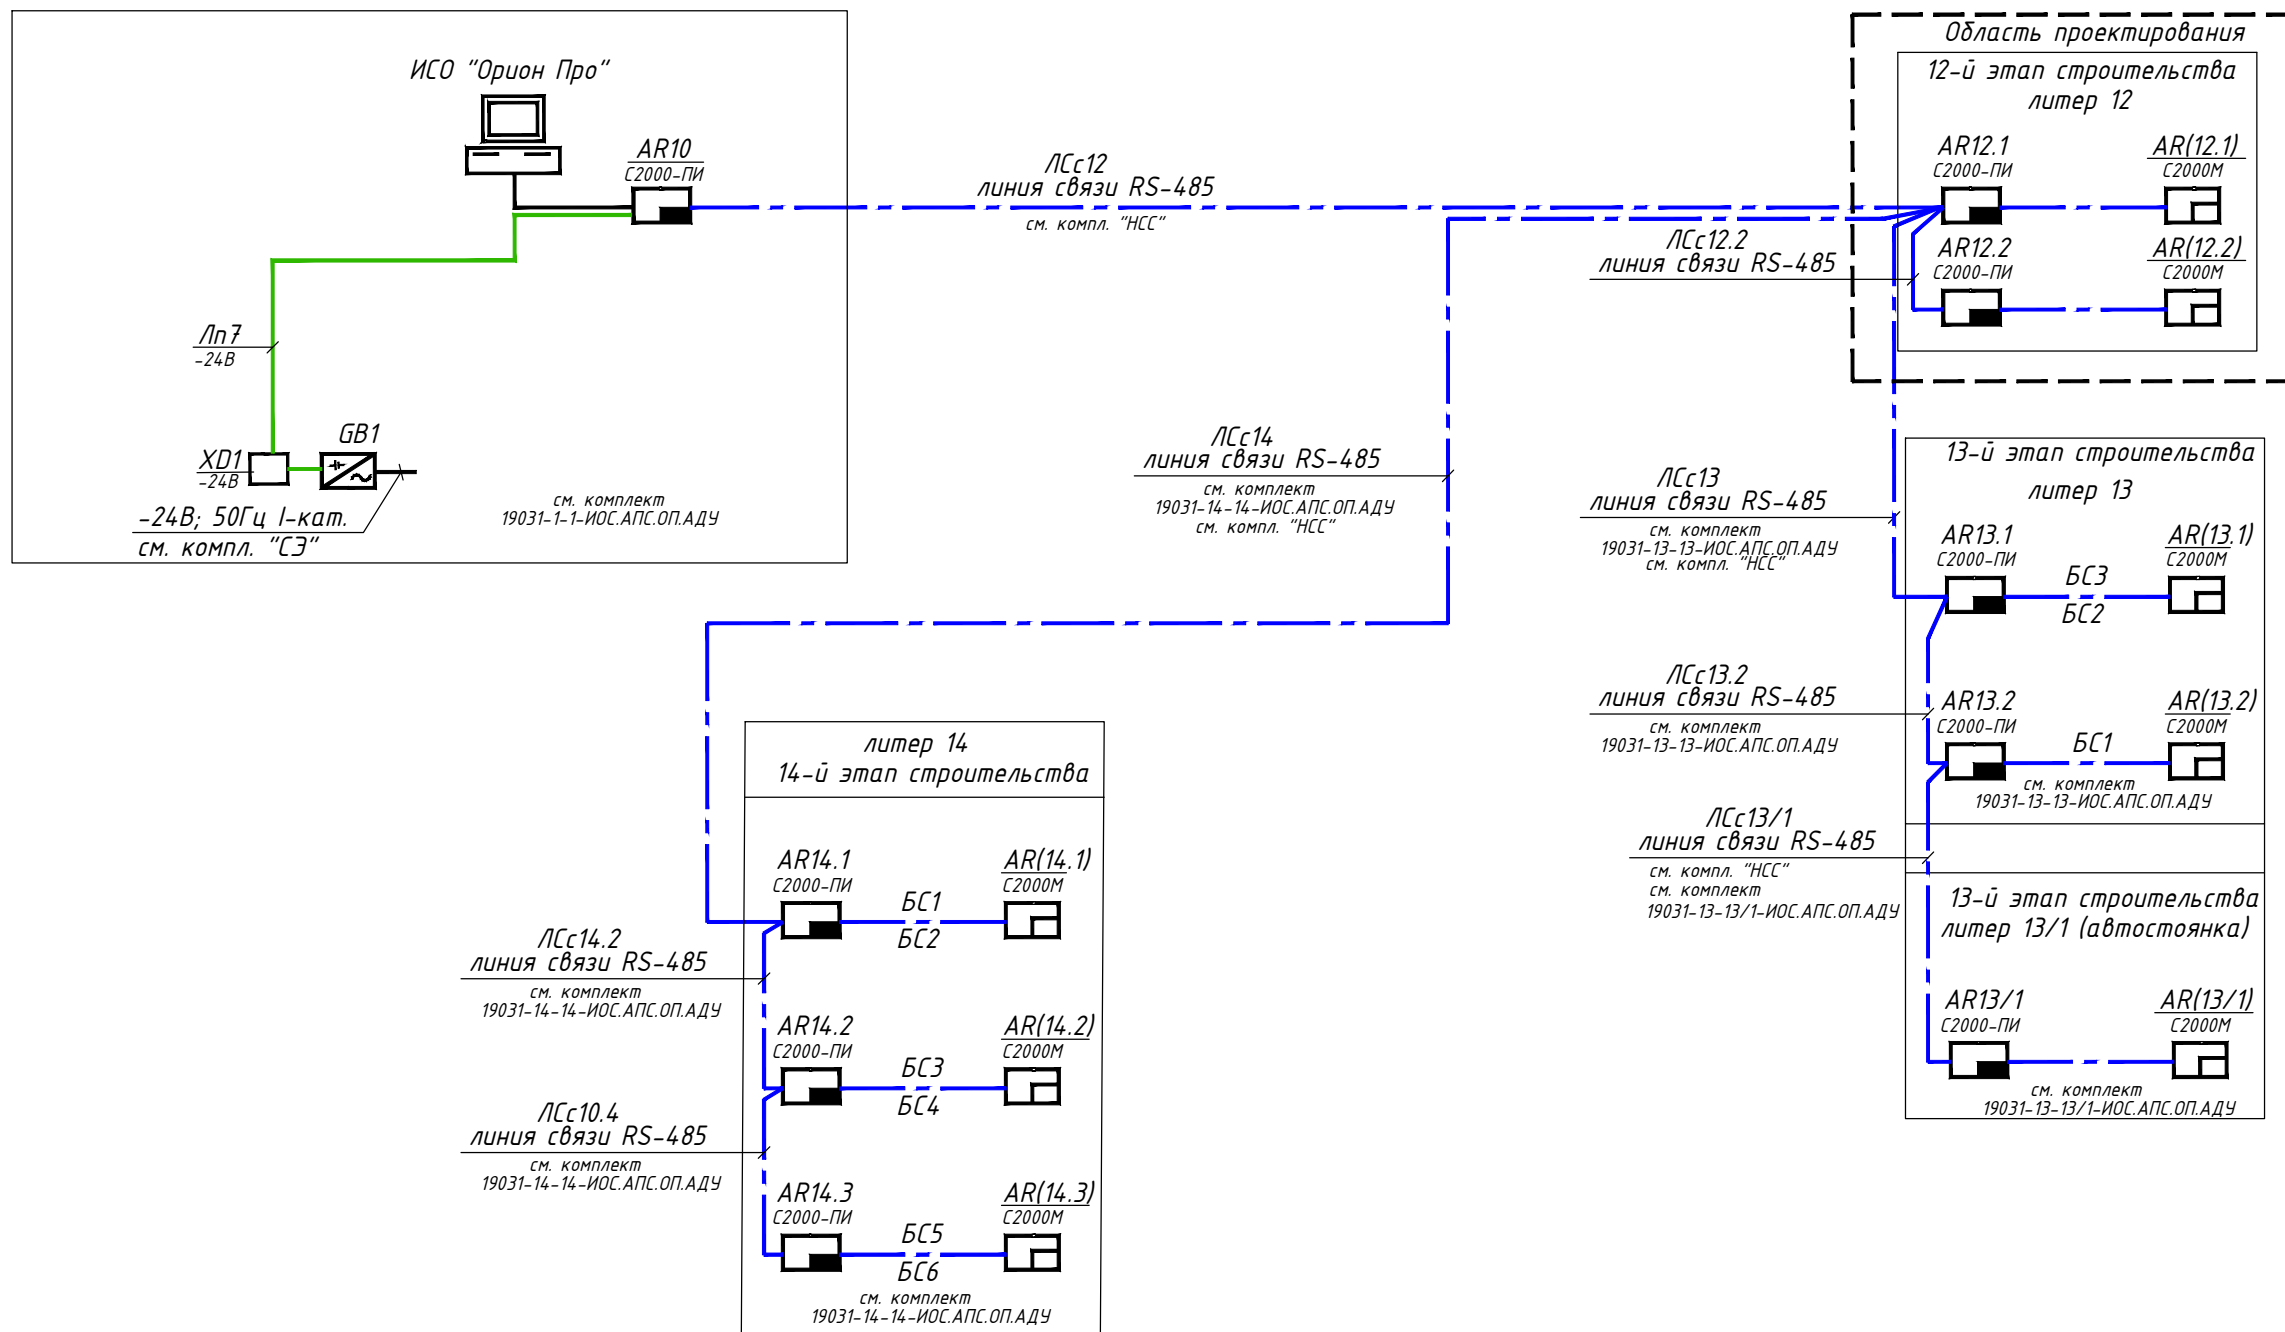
ИСО "Орион Про"

AR10
С2000-ПИ

Лп7
-24В

XD1
-24В

GB1

-24В; 50Гц I-кат.
см. компл. "СЭ"

см. комплект
19031-1-1-ИОС.АПС.ОП.АДУ

ЛСс12
линия связи RS-485
см. компл. "НСС"

Область проектирования

12-й этап строительства
литер 12

AR12.1
С2000-ПИ

AR(12.1)
С2000М

ЛСс12.2
линия связи RS-485

AR12.2
С2000-ПИ

AR(12.2)
С2000М

ЛСс14
линия связи RS-485
см. комплект
19031-14-14-ИОС.АПС.ОП.АДУ
см. компл. "НСС"

ЛСс13
линия связи RS-485
см. комплект
19031-13-13-ИОС.АПС.ОП.АДУ
см. компл. "НСС"

13-й этап строительства
литер 13

AR13.1
С2000-ПИ

БС3
БС2

AR(13.1)
С2000М

ЛСс13.2
линия связи RS-485
см. комплект
19031-13-13-ИОС.АПС.ОП.АДУ

AR13.2
С2000-ПИ

БС1

AR(13.2)
С2000М

см. комплект
19031-13-13-ИОС.АПС.ОП.АДУ

ЛСс13/1
линия связи RS-485
см. компл. "НСС"
см. комплект
19031-13-13/1-ИОС.АПС.ОП.АДУ

13-й этап строительства
литер 13/1 (автостоянка)

AR13/1
С2000-ПИ

AR(13/1)
С2000М

см. комплект
19031-13-13/1-ИОС.АПС.ОП.АДУ

литер 14
14-й этап строительства

AR14.1
С2000-ПИ

БС1
БС2

AR(14.1)
С2000М

ЛСс14.2
линия связи RS-485
см. комплект
19031-14-14-ИОС.АПС.ОП.АДУ

AR14.2
С2000-ПИ

БС3
БС4

AR(14.2)
С2000М

ЛСс10.4
линия связи RS-485
см. комплект
19031-14-14-ИОС.АПС.ОП.АДУ

AR14.3
С2000-ПИ

БС5
БС6

AR(14.3)
С2000М

см. комплект
19031-14-14-ИОС.АПС.ОП.АДУ